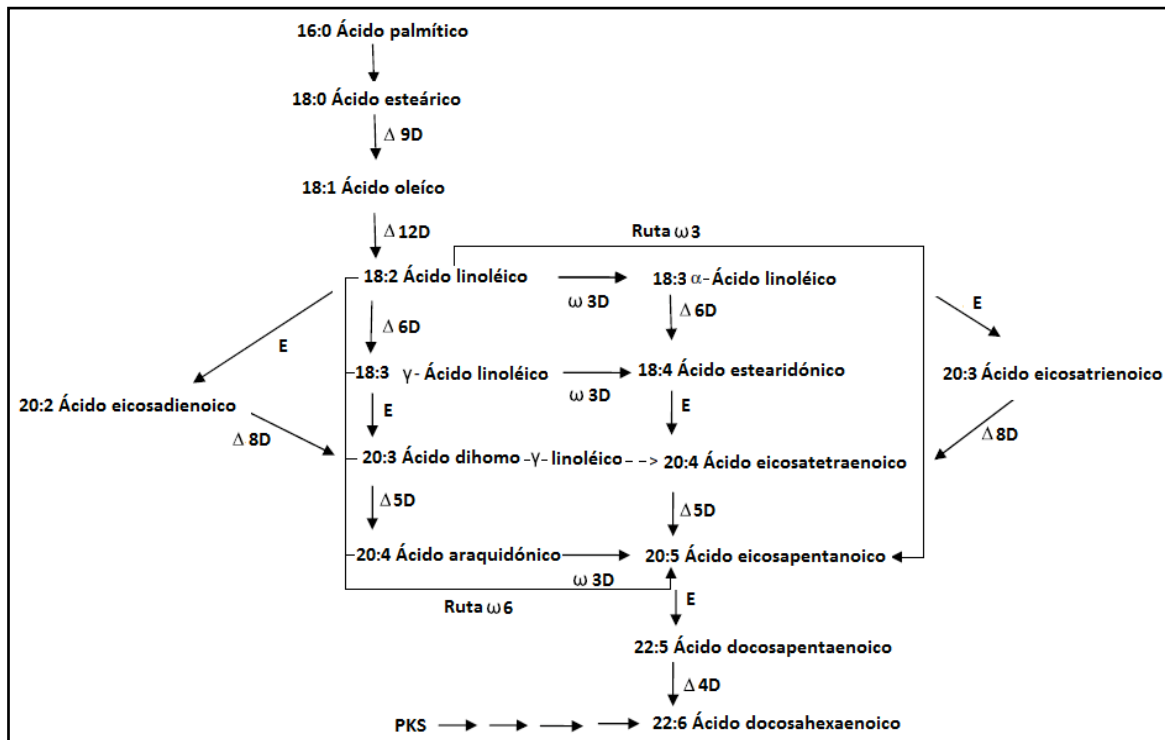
16:0 Ácido palmítico

18:0 Ácido esteárico

$\Delta$ 9D

18:1 Ácido oleíco

$\Delta$ 12D

Ruta $\omega$3

18:2 Ácido linoléico

$\omega$ 3D

18:3 $\alpha$-Ácido linoléico

$\Delta$ 6D

E

$\Delta$ 6D

E

20:3 Ácido eicosatrienoico

18:3 $\gamma$- Ácido linoléico

18:4 Ácido estearidónico

$\omega$ 3D

20:2 Ácido eicosadienoico

E

E

$\Delta$ 8D

$\Delta$ 8D

20:3 Ácido dihomo -$\gamma$- linoléico - - > 20:4 Ácido eicosatetraenoico

$\Delta$5D

$\Delta$5D

20:4 Ácido araquidónico

20:5 Ácido eicosapentanoico

$\omega$ 3D

Ruta $\omega$6

E

22:5 Ácido docosapentaenoico

$\Delta$ 4D

PKS

22:6 Ácido docosahexaenoico